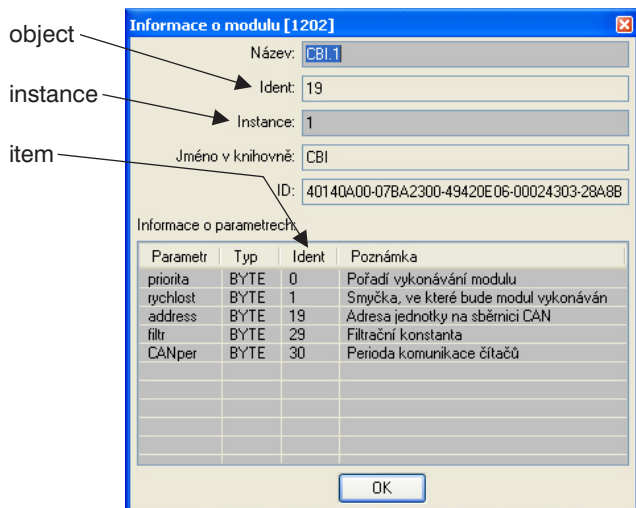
object

instance

item

Informace o modulu [1202]

Název: CBI.1

Ident: 19

Instance: 1

Jméno v knihovně: CBI

ID: 40140A00-07BA2300-49420E06-00024303-28A8B

Informace o parametrech:

| Parametr | Typ | Ident | Poznámka |
|---|---|---|---|
| priorita | BYTE | 0 | Pořadí vykonávání modulu |
| rychlost | BYTE | 1 | Smyčka, ve které bude modul vykonáván |
| address | BYTE | 19 | Adresa jednotky na sběrnici CAN |
| filtr | BYTE | 29 | Filtrační konstanta |
| CANper | BYTE | 30 | Perioda komunikace čítačů |

OK